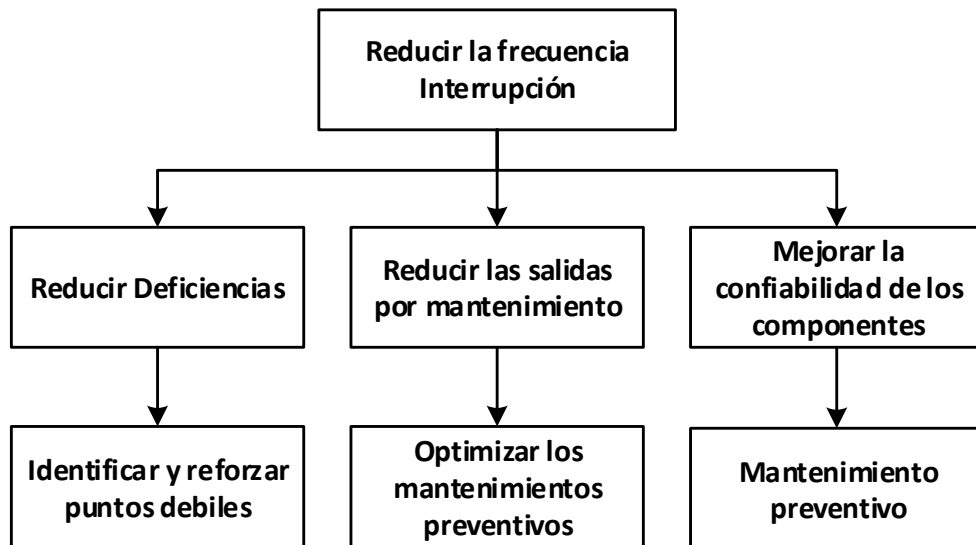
Reducir la frecuencia Interrupción

Reducir Deficiencias

Reducir las salidas por mantenimiento

Mejorar la confiabilidad de los componentes

Identificar y reforzar puntos debiles

Optimizar los mantenimientos preventivos

Mantenimiento preventivo